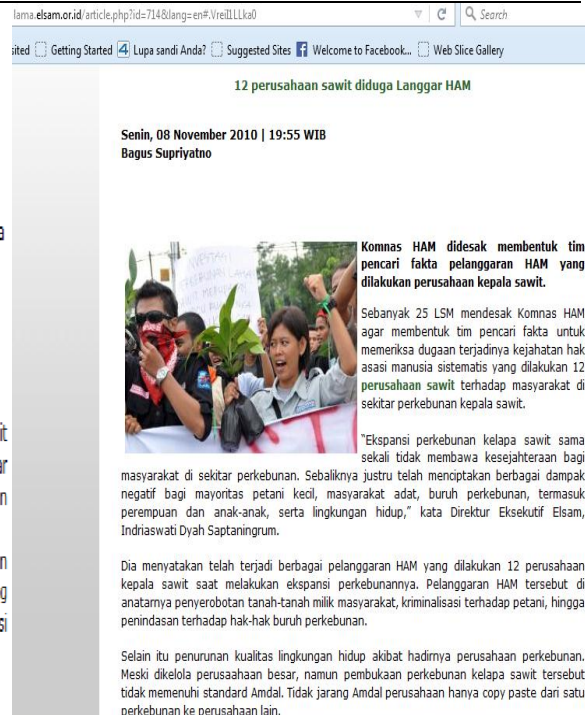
lama.elsam.or.id/article.php?id=714&lang=en#.VreIl1LLka0

Search

sited Getting Started Lupa sandi Anda? Suggested Sites Welcome to Facebook... Web Slice Gallery

12 perusahaan sawit diduga Langgar HAM

Senin, 08 November 2010 | 19:55 WIB
Bagus Supriyatno

Komnas HAM didesak membentuk tim pencari fakta pelanggaran HAM yang dilakukan perusahaan kepala sawit.

Sebanyak 25 LSM mendesak Komnas HAM agar membentuk tim pencari fakta untuk memeriksa dugaan terjadinya kejahatan hak asasi manusia sistematis yang dilakukan 12 perusahaan sawit terhadap masyarakat di sekitar perkebunan kepala sawit.

"Ekspansi perkebunan kelapa sawit sama sekali tidak membawa kesejahteraan bagi masyarakat di sekitar perkebunan. Sebaliknya justru telah menciptakan berbagai dampak negatif bagi mayoritas petani kecil, masyarakat adat, buruh perkebunan, termasuk perempuan dan anak-anak, serta lingkungan hidup," kata Direktur Eksekutif Elsam, Indriaswati Dyah Saptaningrum.

Dia menyatakan telah terjadi berbagai pelanggaran HAM yang dilakukan 12 perusahaan kepala sawit saat melakukan ekspansi perkebunannya. Pelanggaran HAM tersebut di anatarnya penyerobotan tanah-tanah milik masyarakat, kriminalisasi terhadap petani, hingga penindasan terhadap hak-hak buruh perkebunan.

Selain itu penurunan kualitas lingkungan hidup akibat hadirnya perusahaan perkebunan. Meski dikelola perusahaan besar, namun pembukaan perkebunan kelapa sawit tersebut tidak memenuhi standard Amdal. Tidak jarang Amdal perusahaan hanya copy paste dari satu perkebunan ke perusahaan lain.